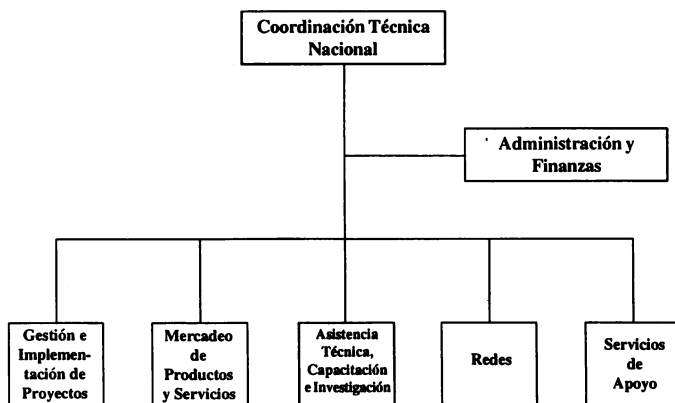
Coordinación Técnica Nacional

Administración y Finanzas

Gestión e Implementación de Proyectos

Mercadeo de Productos y Servicios

Asistencia Técnica, Capacitación e Investigación

Redes

Servicios de Apoyo